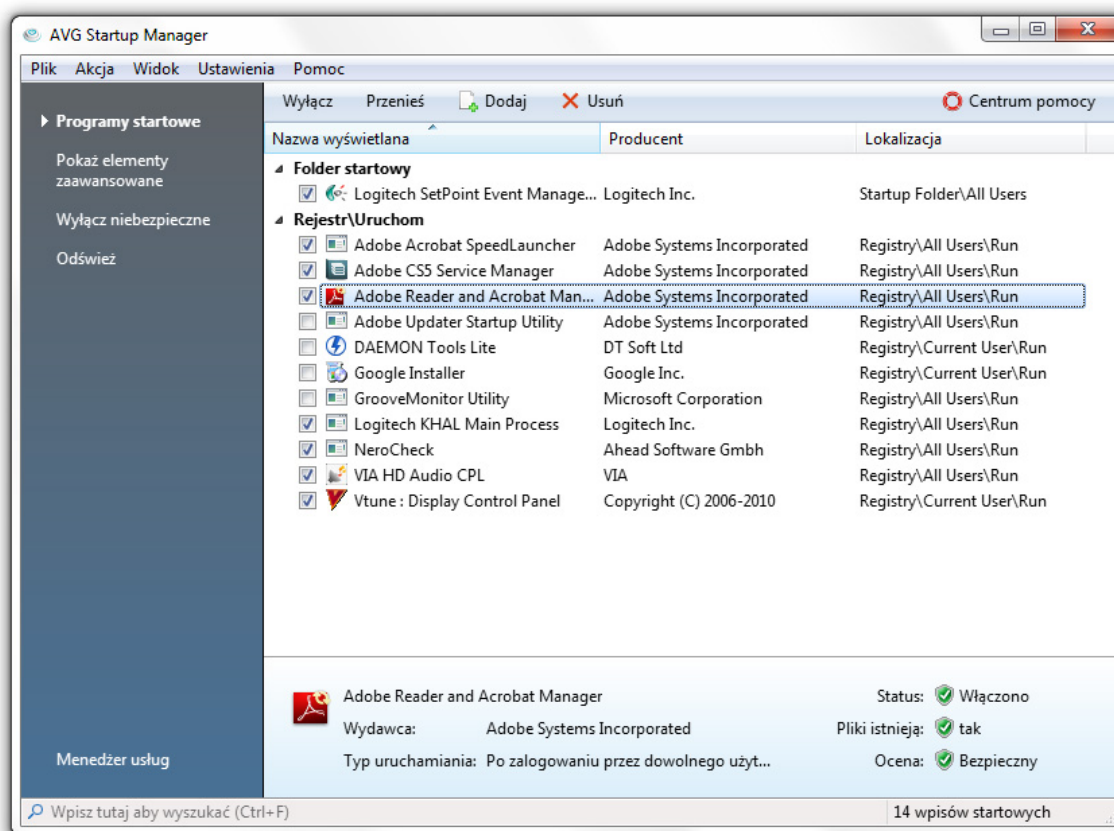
AVG Startup Manager

Plik Akcja Widok Ustawienia Pomoc

Programy startowe

Pokaż elementy zaawansowane

Wyłącz niebezpieczne

Odśwież

Menedżer usług

Wyłącz Przenieś Dodaj Usuń Centrum pomocy

| Nazwa wyświetlana | Producent | Lokalizacja |
|---|---|---|
| Folder startowy | | |
| Logitech SetPoint Event Manage... | Logitech Inc. | Startup Folder\All Users |
| Rejestr\Uruchom | | |
| Adobe Acrobat SpeedLauncher | Adobe Systems Incorporated | Registry\All Users\Run |
| Adobe CS5 Service Manager | Adobe Systems Incorporated | Registry\All Users\Run |
| Adobe Reader and Acrobat Man... | Adobe Systems Incorporated | Registry\All Users\Run |
| Adobe Updater Startup Utility | Adobe Systems Incorporated | Registry\All Users\Run |
| DAEMON Tools Lite | DT Soft Ltd | Registry\Current User\Run |
| Google Installer | Google Inc. | Registry\Current User\Run |
| GrooveMonitor Utility | Microsoft Corporation | Registry\All Users\Run |
| Logitech KHAL Main Process | Logitech Inc. | Registry\All Users\Run |
| NeroCheck | Ahead Software Gmbh | Registry\All Users\Run |
| VIA HD Audio CPL | VIA | Registry\All Users\Run |
| Vtune : Display Control Panel | Copyright (C) 2006-2010 | Registry\Current User\Run |

Adobe Reader and Acrobat Manager
Wydawca: Adobe Systems Incorporated
Typ uruchamiania: Po zalogowaniu przez dowolnego użyt...

Status: Włączono
Pliki istnieją: tak
Ocena: Bezpieczny

Wpisz tutaj aby wyszukać (Ctrl+F)
14 wpisów startowych